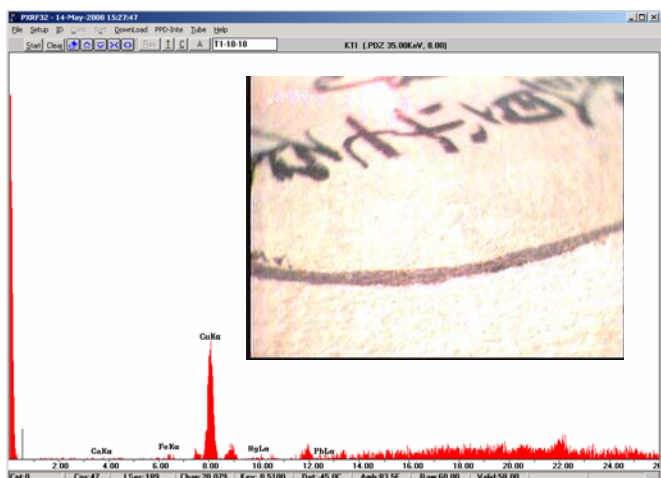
PXRF32 - 14-May-2008 15:27:47

File Setup ID Cmc Sort DownLoad PPD-Inte Tube Help

Start Clear Rec T C A T1-18-18

KTI [.PDZ 35.00KeV, 8.00]

CuKα

CaKα

FeKα

HgLα

PbLα

2.00 4.00 6.00 8.00 10.00 12.00 14.00 16.00 18.00 20.00 22.00 24.00 2

Cat 0 Cor 47 LSec 189 Chan 20.079 Kev 0.5100 Det 45.0C Amb 83.5F Raw 60.00 Valid 58.00